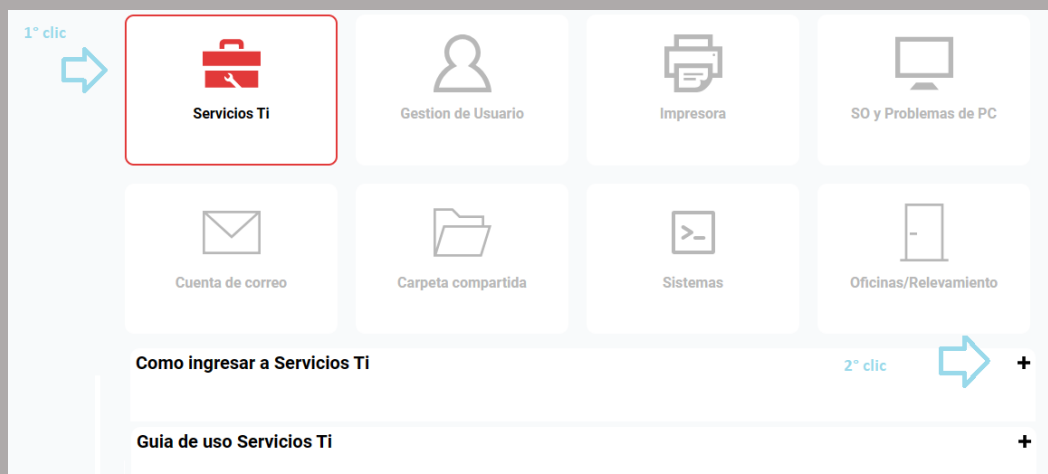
1° clic

Servicios Ti

Gestion de Usuario

Impresora

SO y Problemas de PC

Cuenta de correo

Carpeta compartida

Sistemas

Oficinas/Relevamiento

Como ingresar a Servicios Ti

2° clic

+

Guia de uso Servicios Ti

+